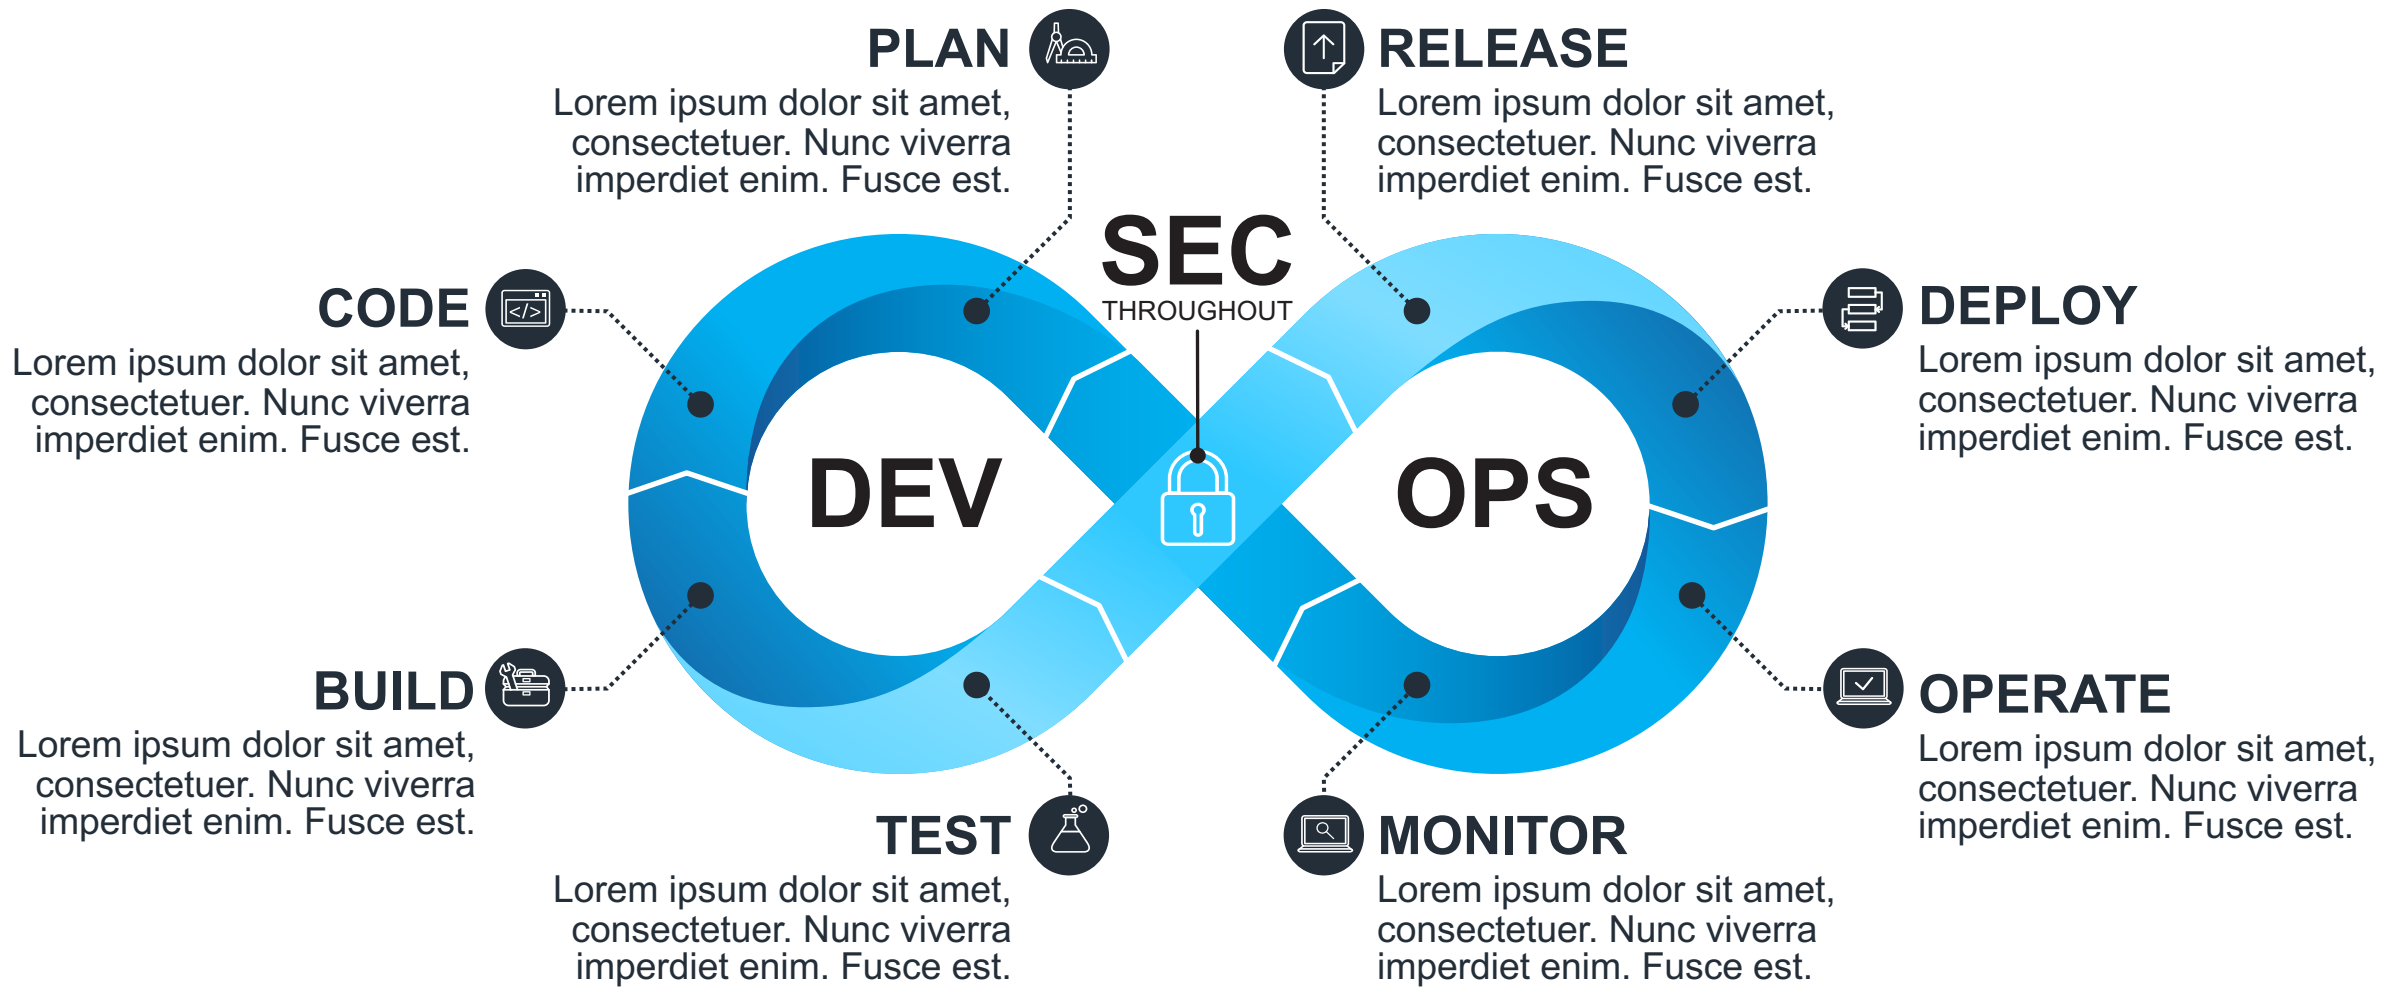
PLAN
Lorem ipsum dolor sit amet, consectetuer. Nunc viverra imperdiet enim. Fusce est.

RELEASE
Lorem ipsum dolor sit amet, consectetuer. Nunc viverra imperdiet enim. Fusce est.

SEC
THROUGHOUT

CODE
Lorem ipsum dolor sit amet, consectetuer. Nunc viverra imperdiet enim. Fusce est.

DEPLOY
Lorem ipsum dolor sit amet, consectetuer. Nunc viverra imperdiet enim. Fusce est.

DEV

OPS

BUILD
Lorem ipsum dolor sit amet, consectetuer. Nunc viverra imperdiet enim. Fusce est.

OPERATE
Lorem ipsum dolor sit amet, consectetuer. Nunc viverra imperdiet enim. Fusce est.

TEST
Lorem ipsum dolor sit amet, consectetuer. Nunc viverra imperdiet enim. Fusce est.

MONITOR
Lorem ipsum dolor sit amet, consectetuer. Nunc viverra imperdiet enim. Fusce est.